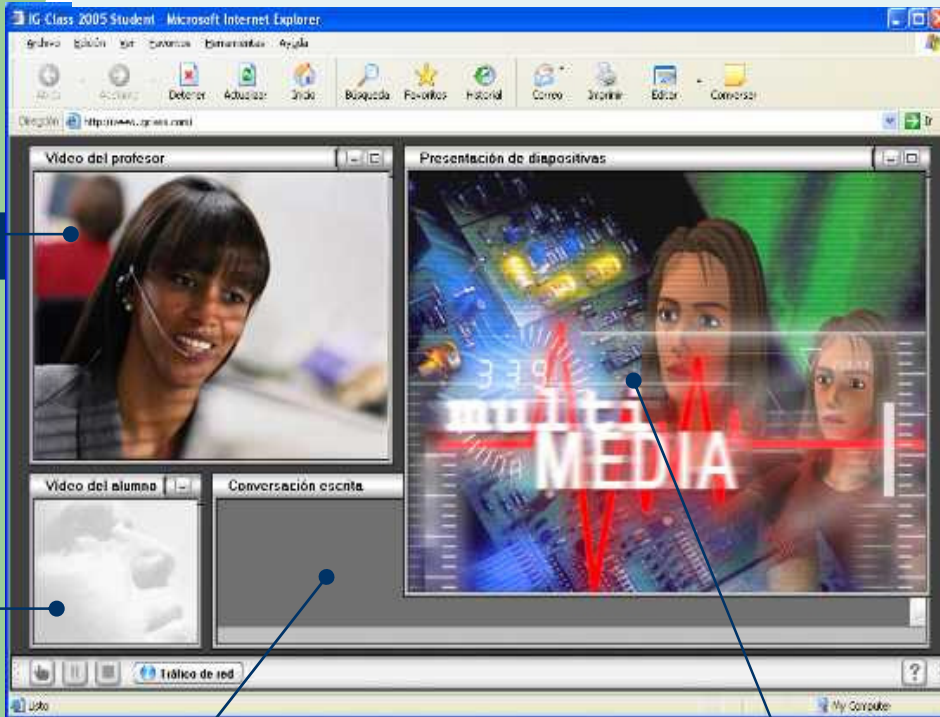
IG Class 2005 Student - Microsoft Internet Explorer

Archivo Edición Ver Favoritos Herramientas Ayuda

Atrás Adelante Detener Actualizar Inicio Búsqueda Favoritos Historial Correo Imprimir Editar Conversar

Dirección http://www.igclass.com/ Ir

Video del profesor

Presentación de diapositivas

339 multi MEDIA

Video del alumno

Conversación escrita

Tráfico de red

?

Listo

My Computer